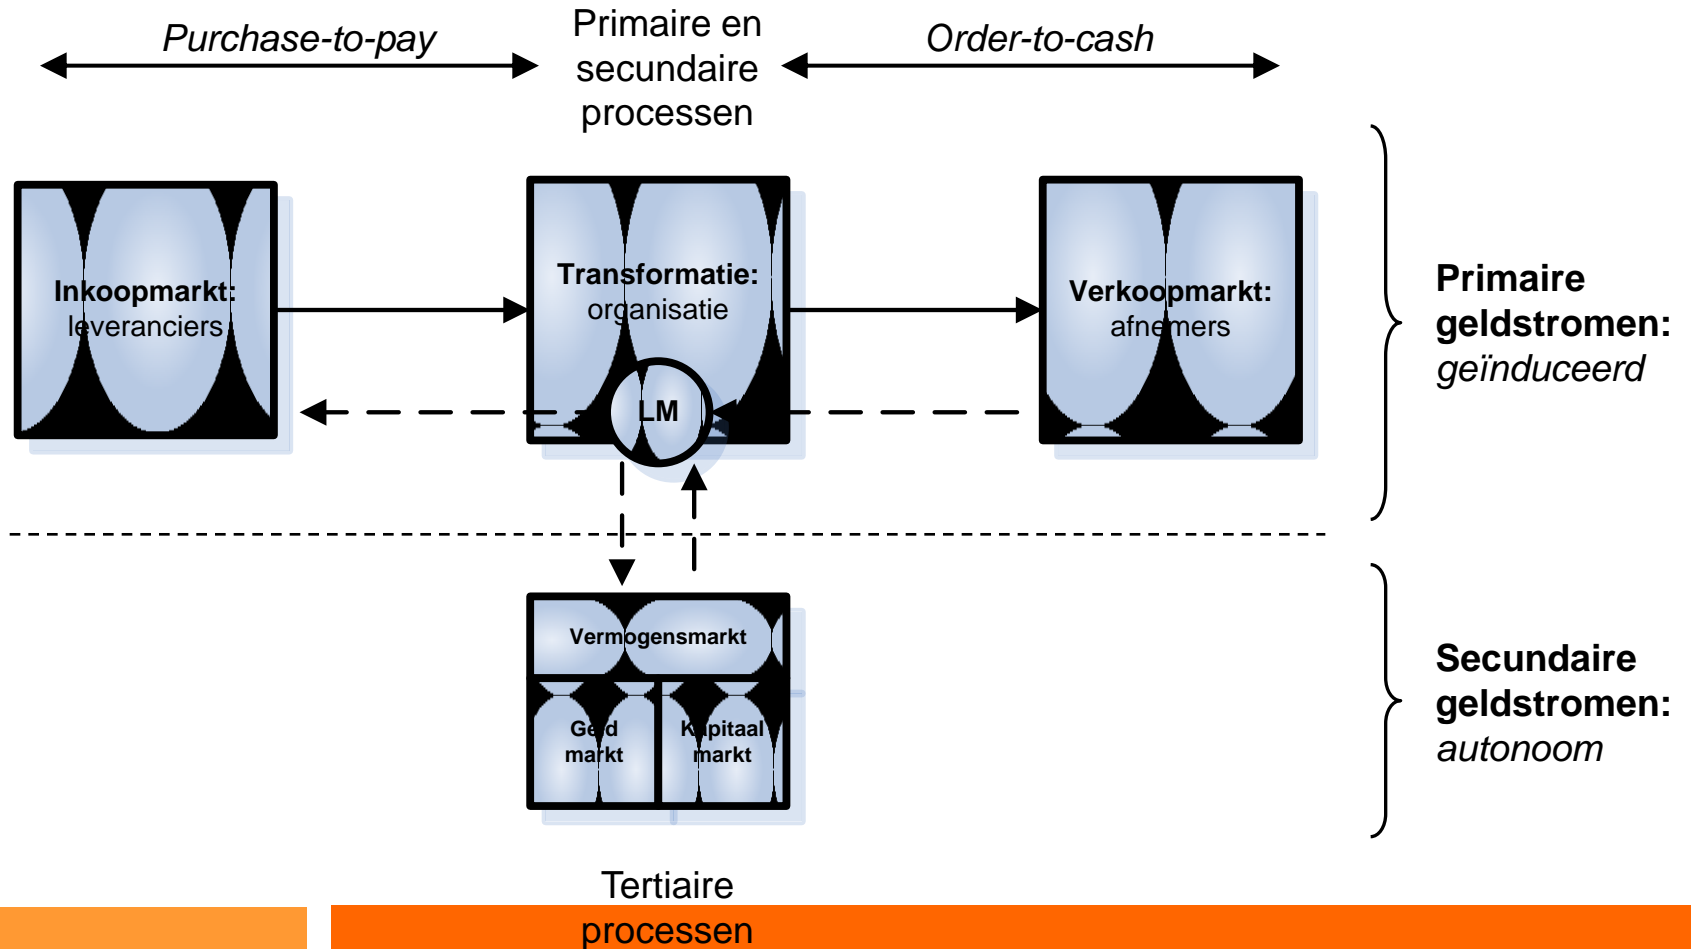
Purchase-to-pay

Primaire en secundaire processen

Order-to-cash

Inkoopmarkt: leveranciers

Transformatie: organisatie

Verkoopmarkt: afnemers

LM

Primaire geldstromen: geïnduceerd

Vermogensmarkt

Geld markt

Kapitaal markt

Secundaire geldstromen: autonoom

Tertiaire processen